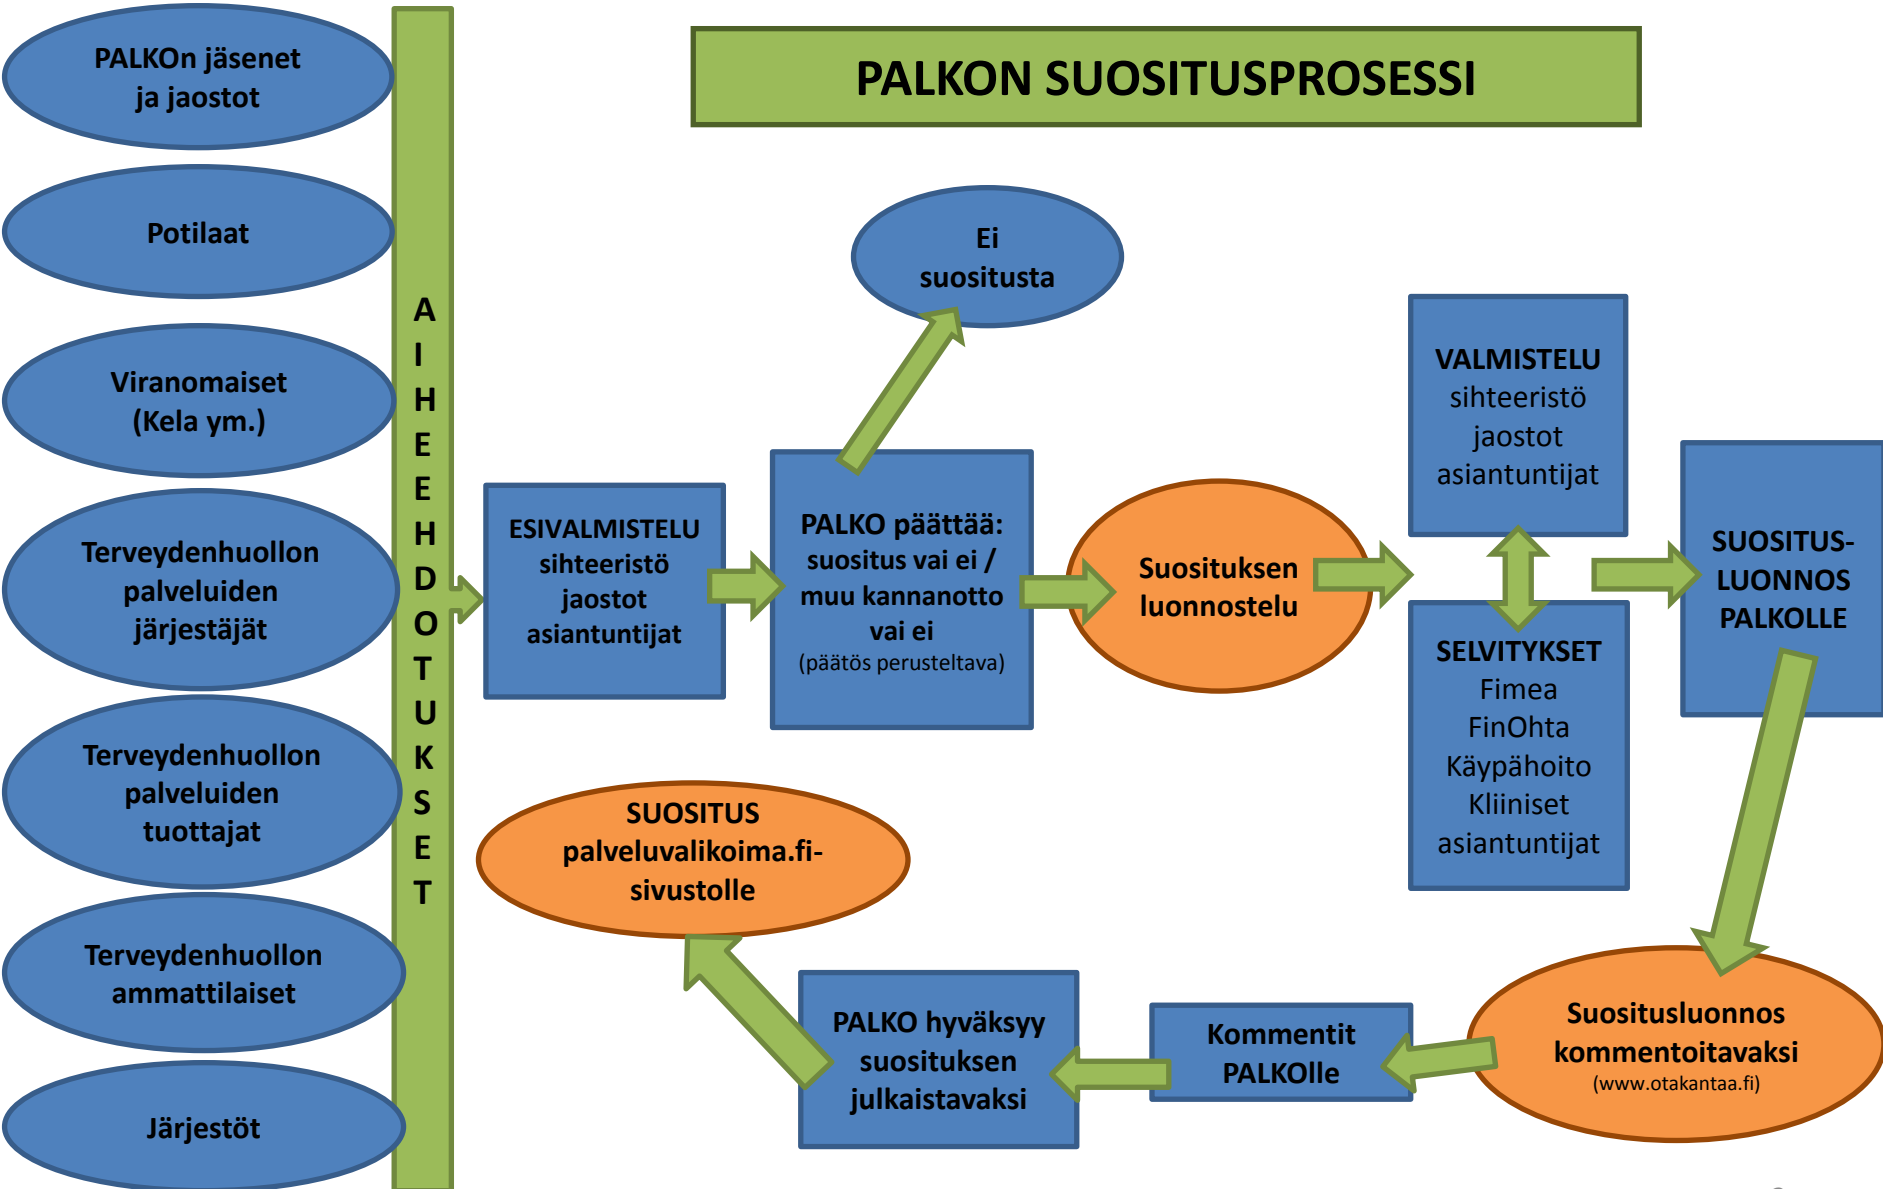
PALKOn jäsenet ja jaostot

Potilaat

Viranomaiset (Kela ym.)

Terveydenhuollon palveluiden järjestäjät

Terveydenhuollon palveluiden tuottajat

Terveydenhuollon ammattilaiset

Järjestöt

A I H E E H D O T U K S E T

PALKON SUOSITUSPROSESSI

ESIVALMISTELU sihteeristö jaostot asiantuntijat

Ei suositusta

PALKO päättää: suositus vai ei / muu kannanotto vai ei (päätös perusteltava)

Suosituksen luonnostelu

VALMISTELU sihteeristö jaostot asiantuntijat

SELVITYKSET Fimea FinOhta Käypähoito Kliiniset asiantuntijat

SUOSITUS-LUONNOS PALKOLLE

SUOSITUS palveluvalikoima.fi-sivustolle

PALKO hyväksyy suosituksen julkaistavaksi

Kommentit PALKOlle

Suositusluonnos kommentoitavaksi (www.otakantaa.fi)